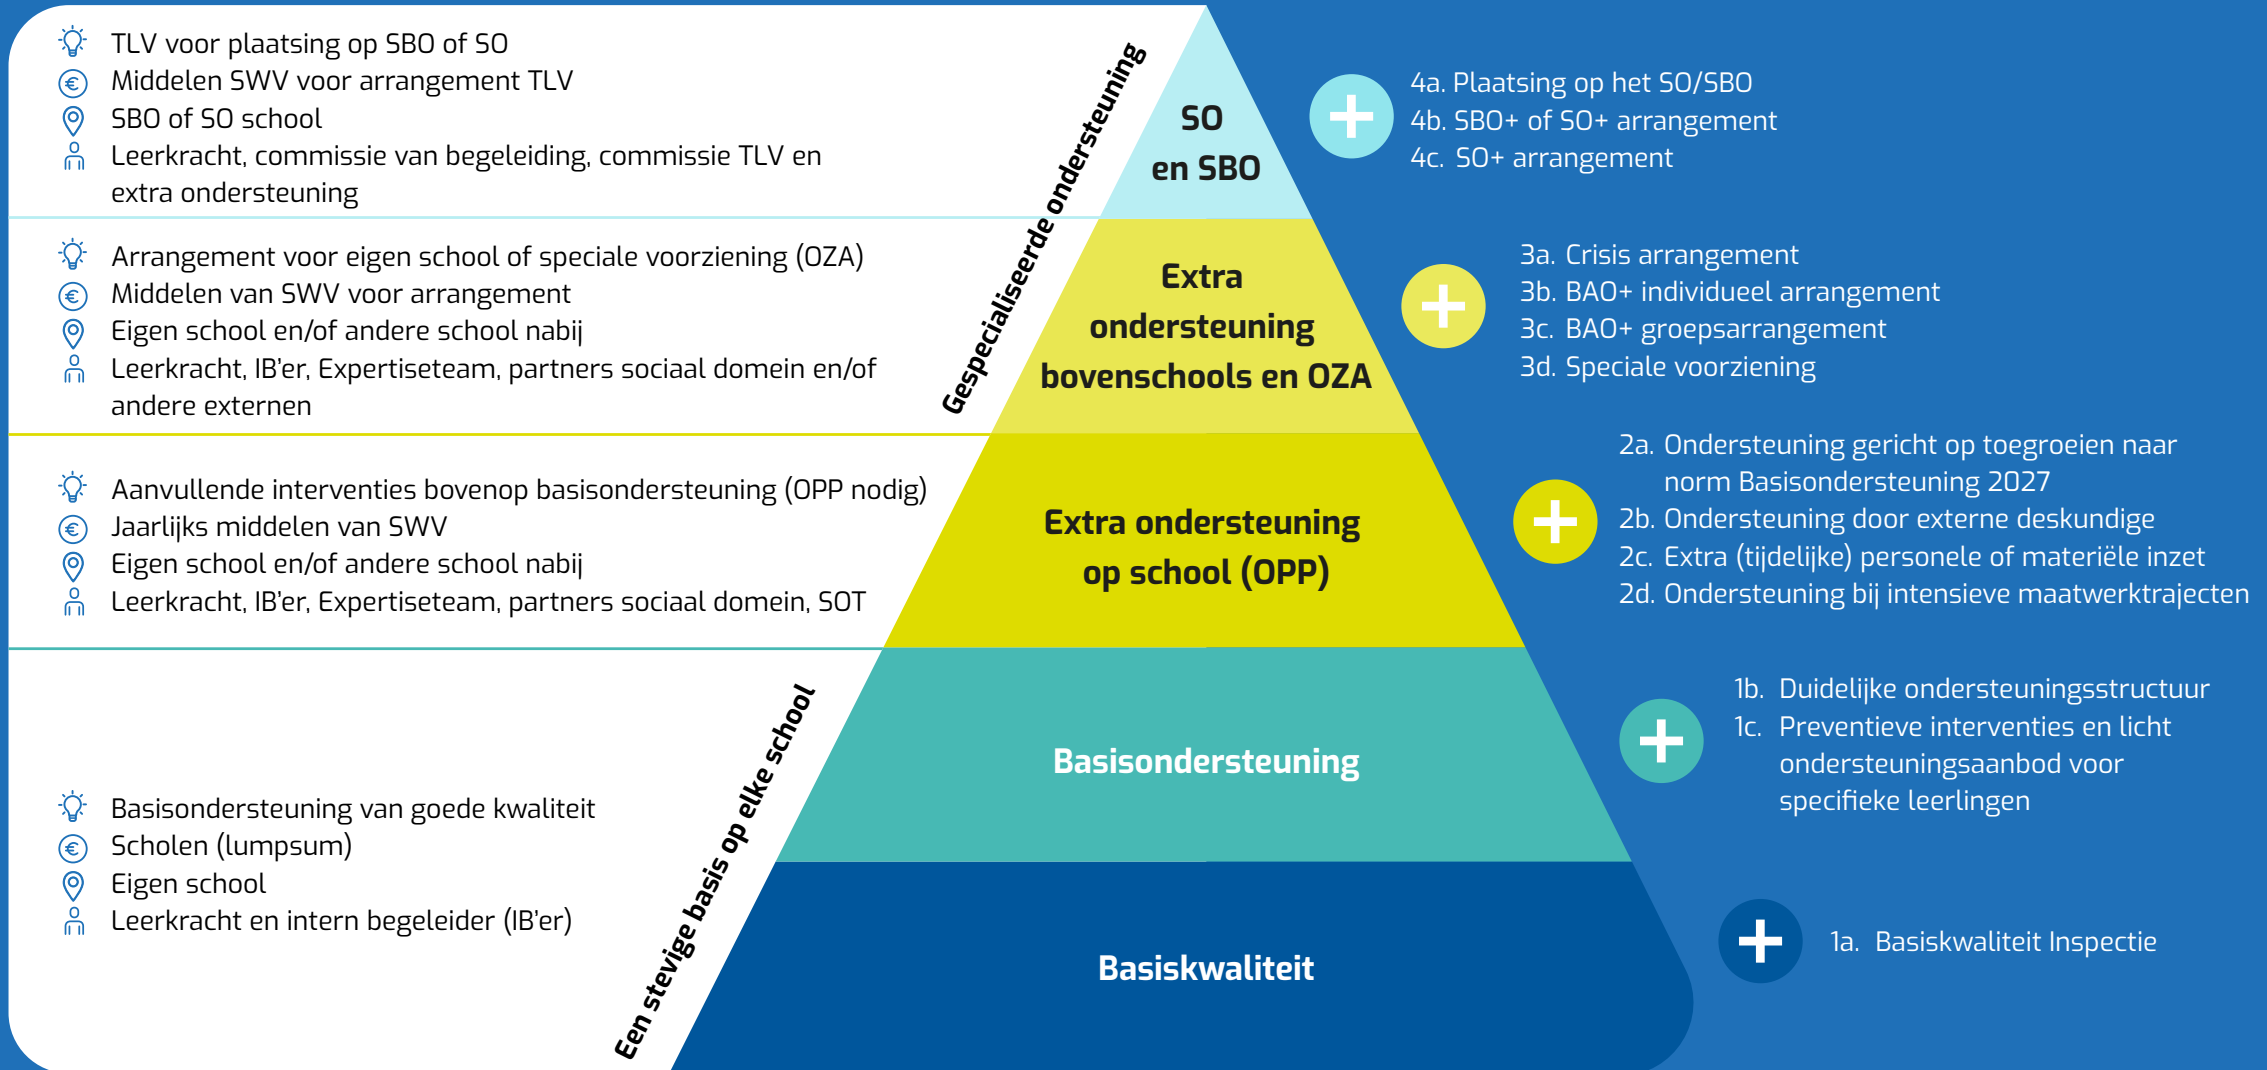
TLV voor plaatsing op SBO of SO
Middelen SWV voor arrangement TLV
SBO of SO school
Leerkracht, commissie van begeleiding, commissie TLV en extra ondersteuning

Arrangement voor eigen school of speciale voorziening (OZA)
Middelen van SWV voor arrangement
Eigen school en/of andere school nabij
Leerkracht, IB'er, Expertiseteam, partners sociaal domein en/of andere externen

Aanvullende interventies bovenop basisondersteuning (OPP nodig)
Jaarlijks middelen van SWV
Eigen school en/of andere school nabij
Leerkracht, IB'er, Expertiseteam, partners sociaal domein, SOT

Basisondersteuning van goede kwaliteit
Scholen (lumpsum)
Eigen school
Leerkracht en intern begeleider (IB'er)

Gespecialiseerde ondersteuning

Een stevige basis op elke school

SO en SBO

Extra ondersteuning bovenschools en OZA

Extra ondersteuning op school (OPP)

Basisondersteuning

Basiskwaliteit

4a. Plaatsing op het SO/SBO
4b. SBO+ of SO+ arrangement
4c. SO+ arrangement

3a. Crisis arrangement
3b. BAO+ individueel arrangement
3c. BAO+ groepsarrangement
3d. Speciale voorziening

2a. Ondersteuning gericht op toegroeien naar norm Basisondersteuning 2027
2b. Ondersteuning door externe deskundige
2c. Extra (tijdelijke) personele of materiële inzet
2d. Ondersteuning bij intensieve maatwerktrajecten

1b. Duidelijke ondersteuningsstructuur
1c. Preventieve interventies en licht ondersteuningsaanbod voor specifieke leerlingen

1a. Basiskwaliteit Inspectie